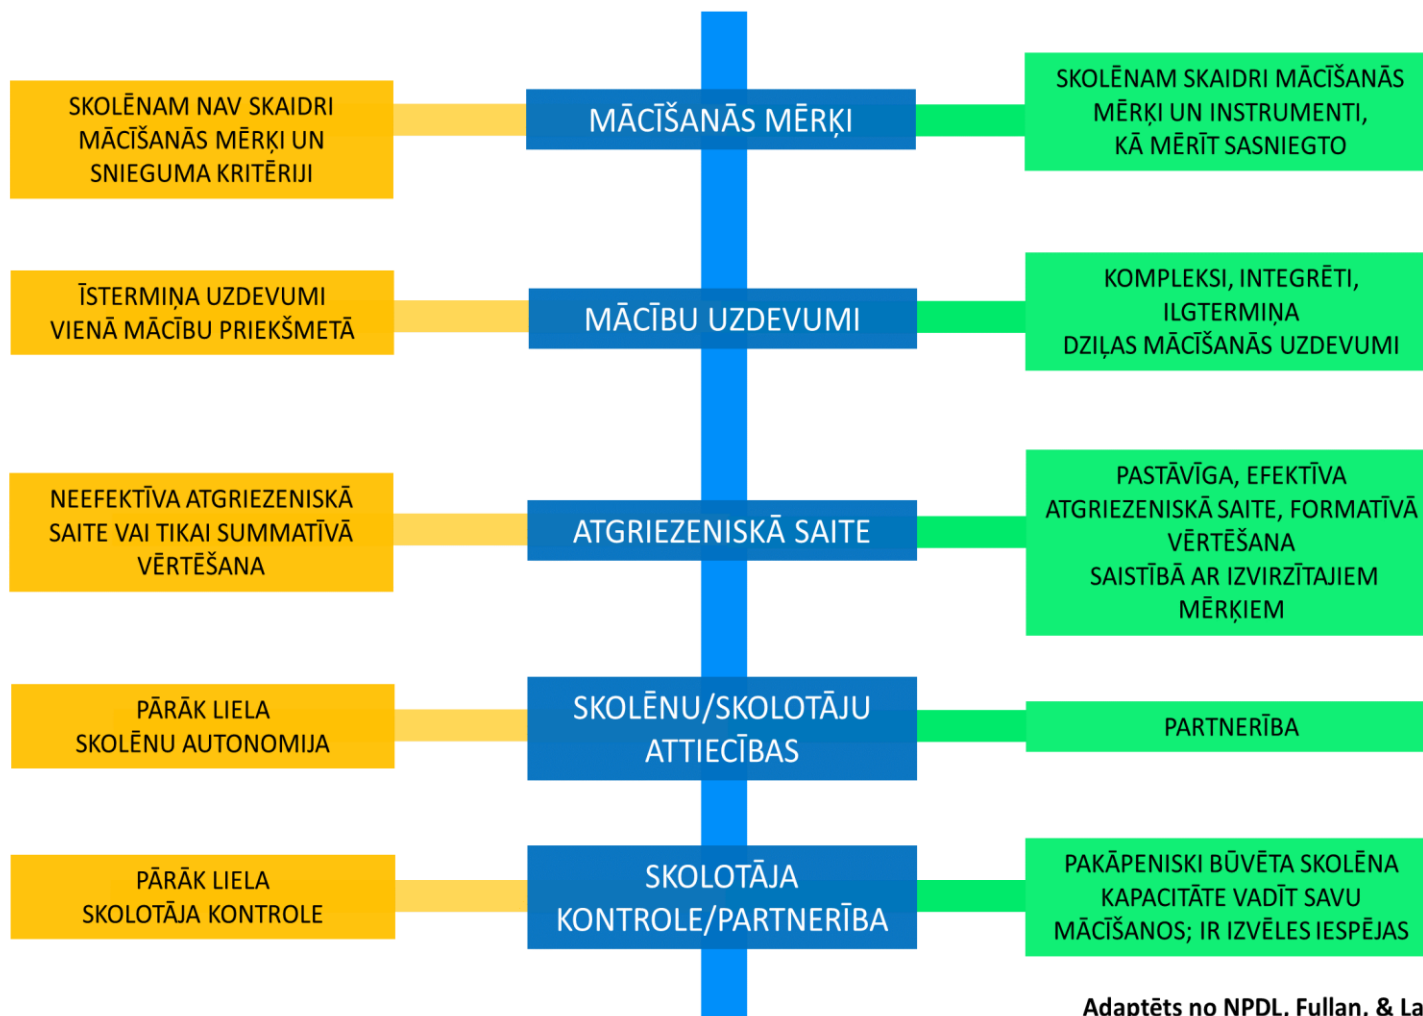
SKOLĒNAM NAV SKAIDRI MĀCĪŠANĀS MĒRĶI UN SNIEGUMA KRITĒRIJI

MĀCĪŠANĀS MĒRĶI

SKOLĒNAM SKAIDRI MĀCĪŠANĀS MĒRĶI UN INSTRUMENTI, KĀ MĒRĪT SASNIEGTO

ĪSTERMIŅA UZDEVUMI VIENĀ MĀCĪBU PRIEKŠMETĀ

MĀCĪBU UZDEVUMI

KOMPLEKSI, INTEGRĒTI, ILGTERMIŅA DZIĻAS MĀCĪŠANĀS UZDEVUMI

NEEFEKTĪVA ATGRIEZENISKĀ SAITE VAI TIKAI SUMMATĪVĀ VĒRTĒŠANA

ATGRIEZENISKĀ SAITE

PASTĀVĪGA, EFEKTĪVA ATGRIEZENISKĀ SAITE, FORMATĪVĀ VĒRTĒŠANA SAISTĪBĀ AR IZVIRZĪTAJIEM MĒRĶIEM

PĀRĀK LIELA SKOLĒNU AUTONOMIJA

SKOLĒNU/SKOLOTĀJU ATTIECĪBAS

PARTNERĪBA

PĀRĀK LIELA SKOLOTĀJA KONTROLE

SKOLOTĀJA KONTROLE/PARTNERĪBA

PAKĀPENISKI BŪVĒTA SKOLĒNA KAPACITĀTE VADĪT SAVU MĀCĪŠANOS; IR IZVĒLES IESPĒJAS

Adaptēts no NPDL, Fullan, & La